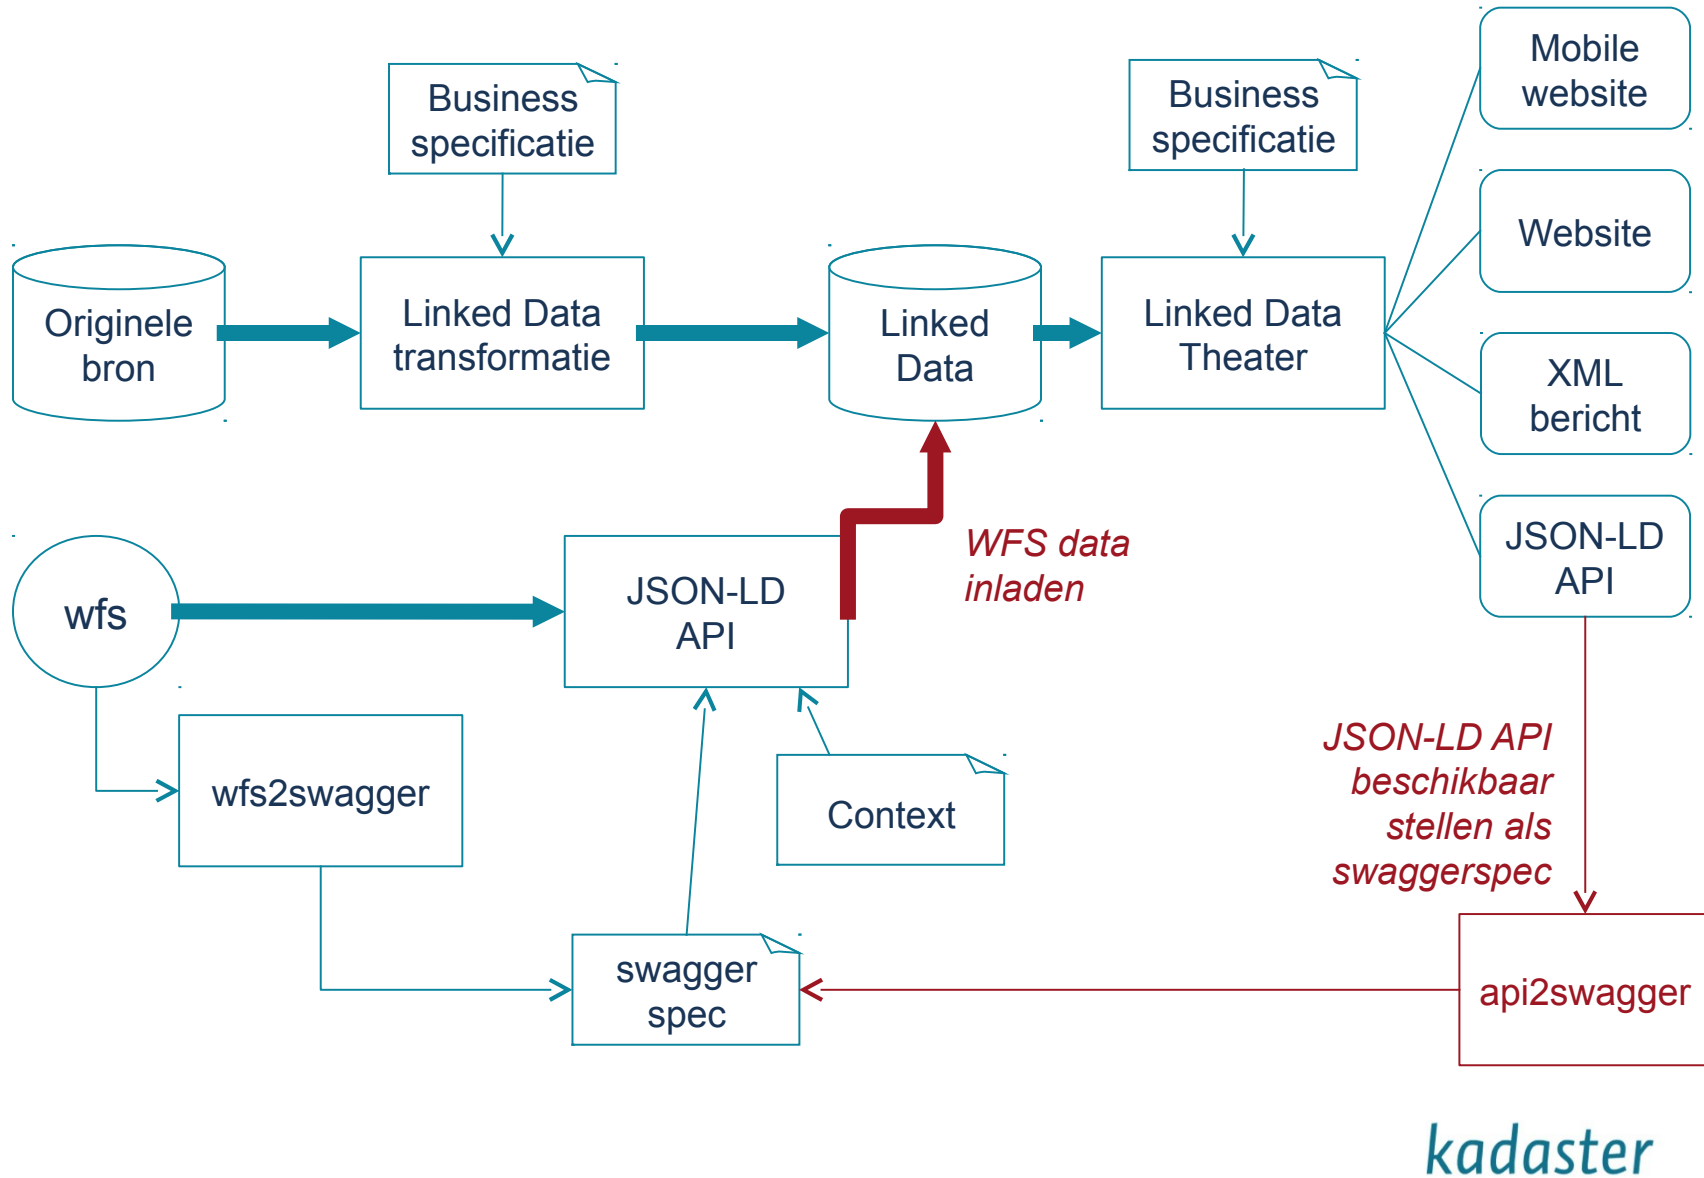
Business specificatie

Business specificatie

Mobile website

Website

XML bericht

JSON-LD API

Originele bron

Linked Data transformatie

Linked Data

Linked Data Theater

wfs

JSON-LD API

WFS data inladen

JSON-LD API beschikbaar stellen als swaggerspec

wfs2swagger

Context

swagger spec

api2swagger

kadaster